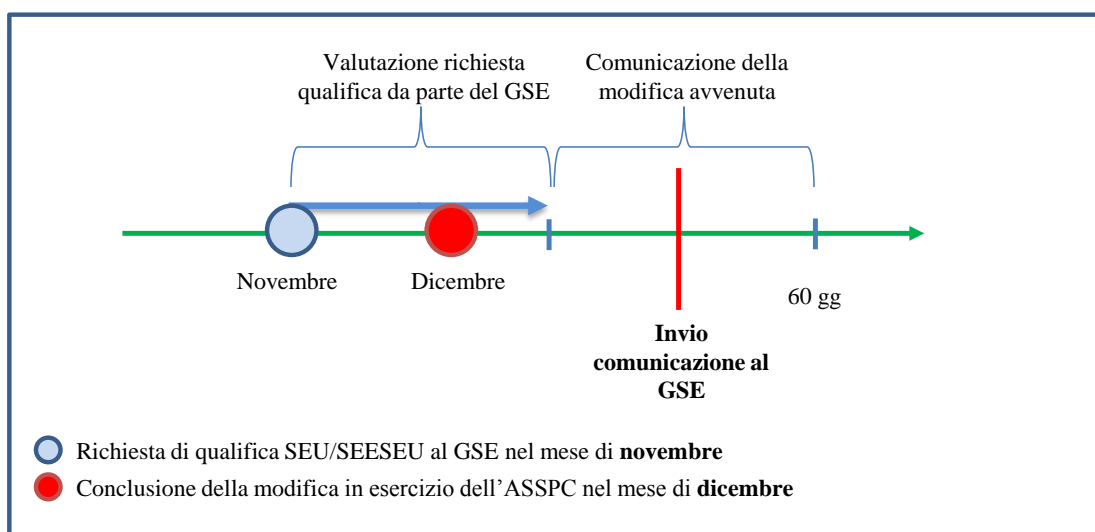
Valutazione richiesta qualifica da parte del GSE

Comunicazione della modifica avvenuta

Novembre

Dicembre

60 gg

**Invio comunicazione al GSE**

Richiesta di qualifica SEU/SEESEU al GSE nel mese di **novembre**

Conclusione della modifica in esercizio dell'ASSPC nel mese di **dicembre**